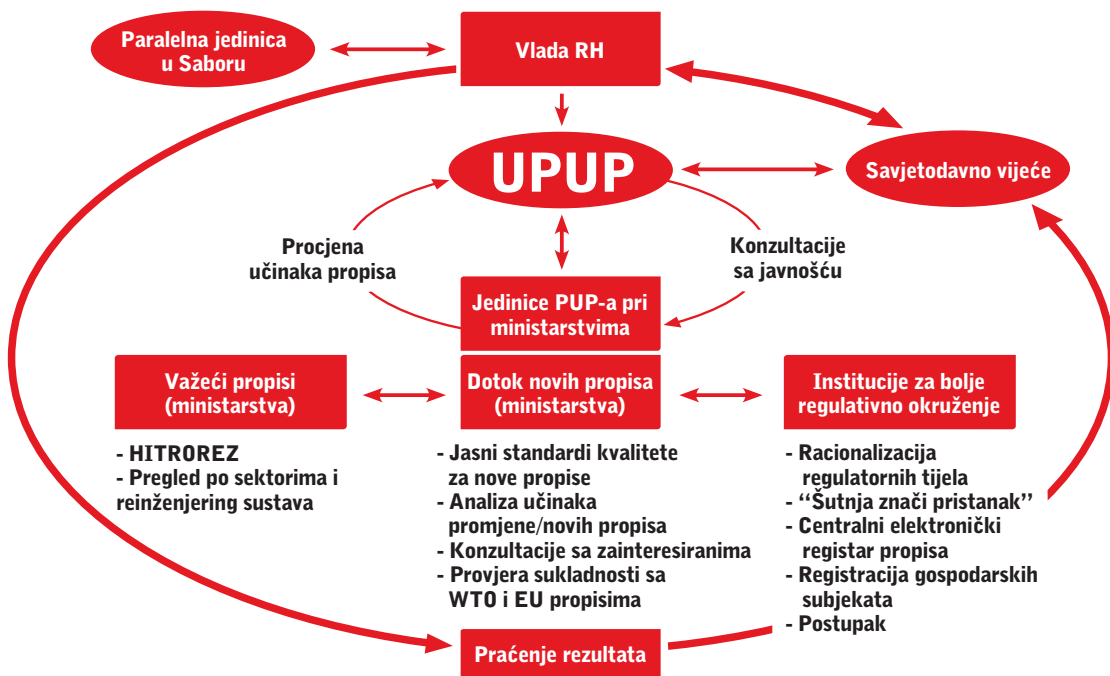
Paralelna jedinica u Saboru

Vlada RH

UPUP

Savjetodavno vijeće

Procjena učinaka propisa

Konzultacije sa javnošću

Jedinice PUP-a pri ministarstvima

Važeći propisi (ministarstva)

Dotok novih propisa (ministarstva)

Institucije za bolje regulativno okruženje

- HITROREZ
- Pregled po sektorima i reinženjering sustava

- Jasni standardi kvalitete za nove propise
- Analiza učinaka promjene/novih propisa
- Konzultacije sa zainteresiranima
- Provjera sukladnosti sa WTO i EU propisima

- Racionalizacija regulatornih tijela
- ''Šutnja znači pristanak''
- Centralni elektronički registar propisa
- Registracija gospodarskih subjekata
- Postupak

Praćenje rezultata